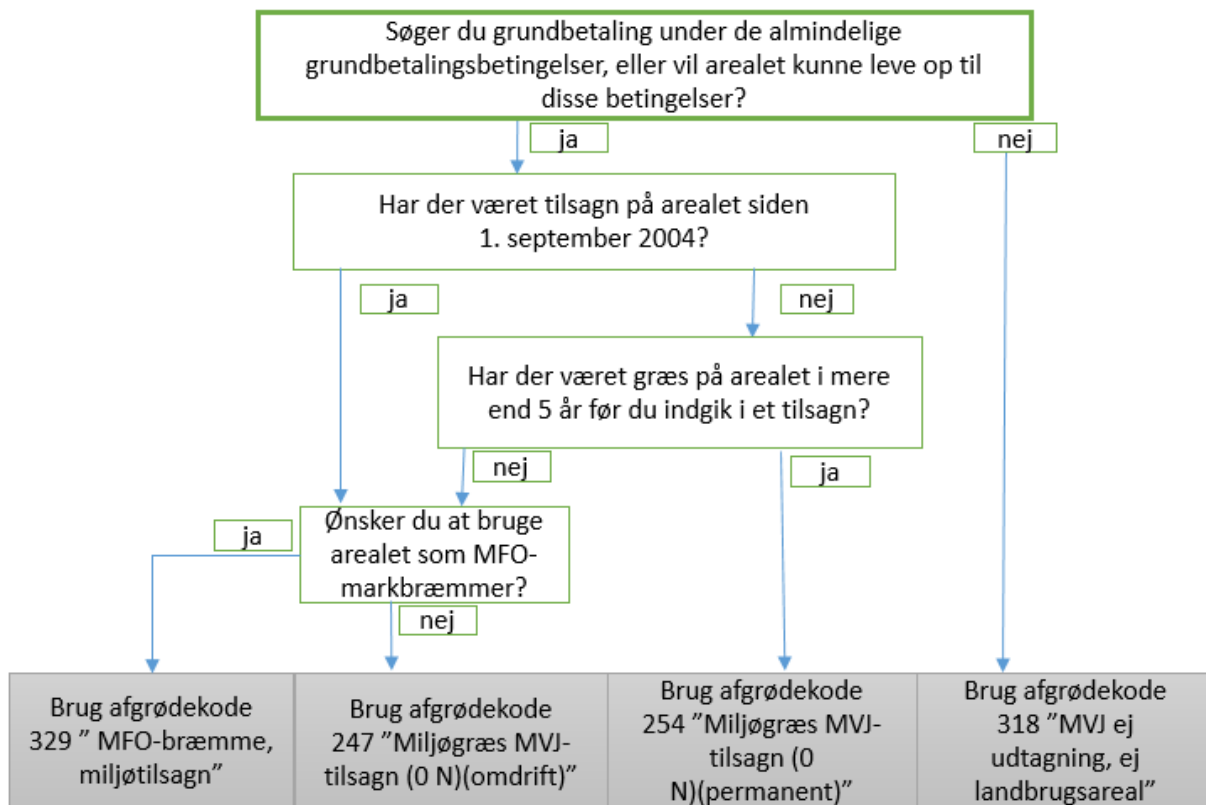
Søger du grundbetaling under de almindelige grundbetalingsbetingelser, eller vil arealet kunne leve op til disse betingelser?

ja

nej

Har der været tilsagn på arealet siden 1. september 2004?

ja

nej

Har der været græs på arealet i mere end 5 år før du indgik i et tilsagn?

nej

ja

ja

Ønsker du at bruge arealet som MFO-markbræmmer?

nej

Brug afgrødekode 329 ” MFO-bræmme, miljøtilsagn”

Brug afgrødekode 247 ”Miljøgræs MVJ-tilsagn (0 N)(omdrift)”

Brug afgrødekode 254 ”Miljøgræs MVJ-tilsagn (0 N)(permanent)”

Brug afgrødekode 318 ”MVJ ej udtagning, ej landbrugsareal”